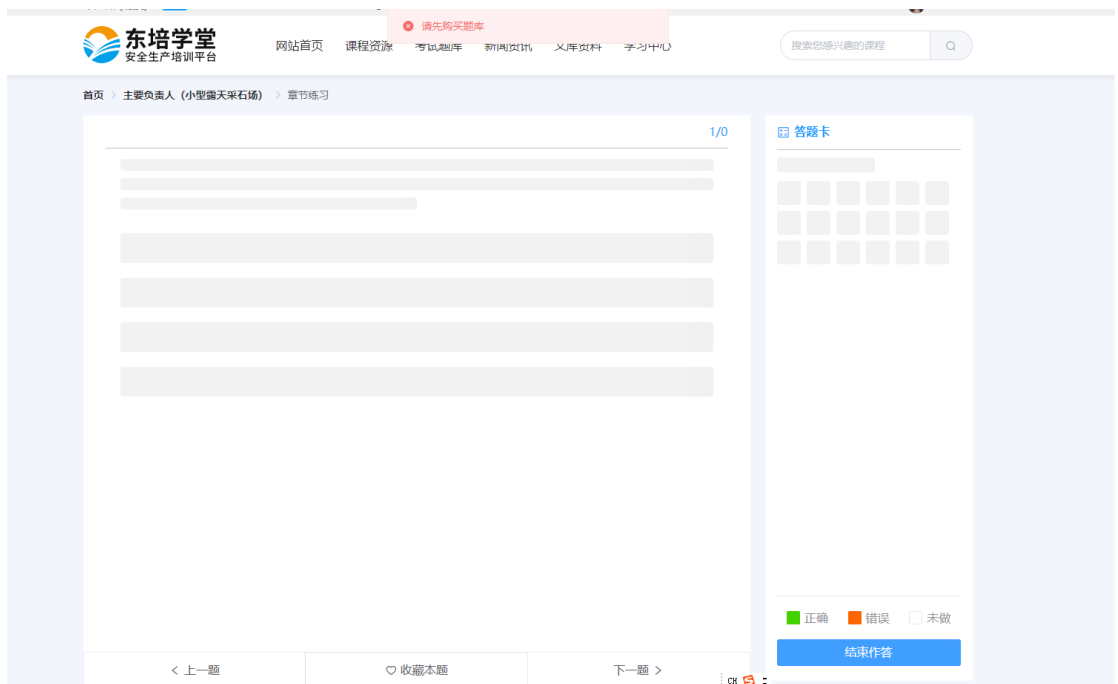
请先购买题库

东培学堂
安全生产培训平台

网站首页 课程资源 考试题库 新闻资讯 文库资料 学习中心

搜索您感兴趣的课程

首页 > 主要负责人（小型露天采石场） > 章节练习

1/0

答题卡

正确 错误 未做

结束作答

< 上一题 收藏本题 下一题 >

CH